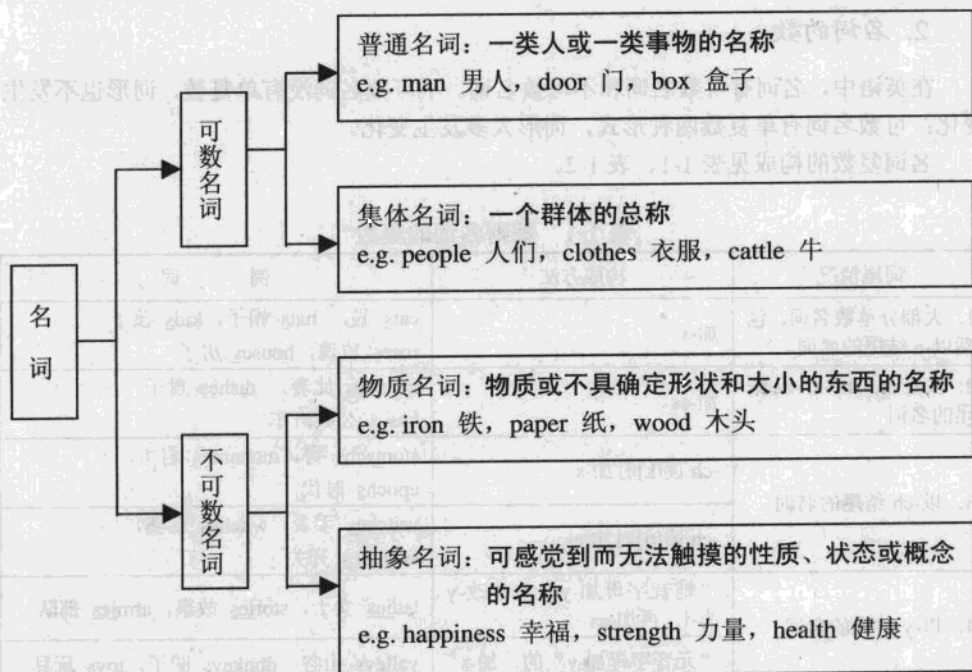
名词

可数名词

普通名词：一类人或一类事物的名称
e.g. man 男人，door 门，box 盒子

集体名词：一个群体的总称
e.g. people 人们，clothes 衣服，cattle 牛

不可数名词

物质名词：物质或不具确定形状和大小的东西的名称
e.g. iron 铁，paper 纸，wood 木头

抽象名词：可感觉到而无法触摸的性质、状态或概念的名称
e.g. happiness 幸福，strength 力量，health 健康